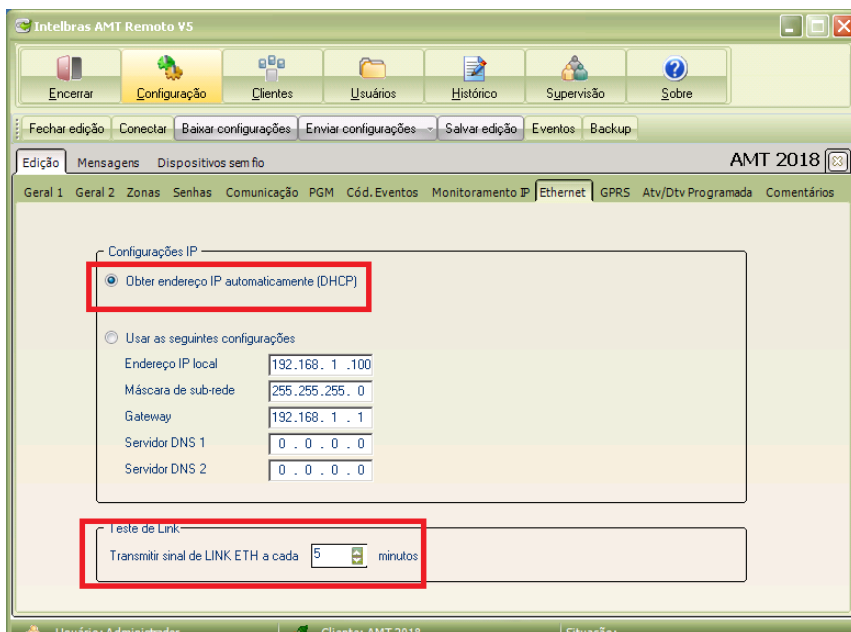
Intelbras AMT Remoto V5

Encerrar Configuração Clientes Usuários Histórico Supervisão Sobre

Fechar edição Conectar Baixar configurações Enviar configurações Salvar edição Eventos Backup

Edição Mensagens Dispositivos sem fio

AMT 2018

Geral 1 Geral 2 Zonas Senhas Comunicação PGM Cód. Eventos Monitoramento IP Ethernet GPRS Atv/Dtv Programada Comentários

Configurações IP

Obter endereço IP automaticamente (DHCP)

Usar as seguintes configurações

Endereço IP local 192.168. 1 .100

Máscara de sub-rede 255.255.255. 0

Gateway 192.168. 1 . 1

Servidor DNS 1 0 . 0 . 0 . 0

Servidor DNS 2 0 . 0 . 0 . 0

Teste de Link

Transmitir sinal de LINK ETH a cada 5 minutos

Usuário: Administrador Cliente: AMT 2018 Situação: